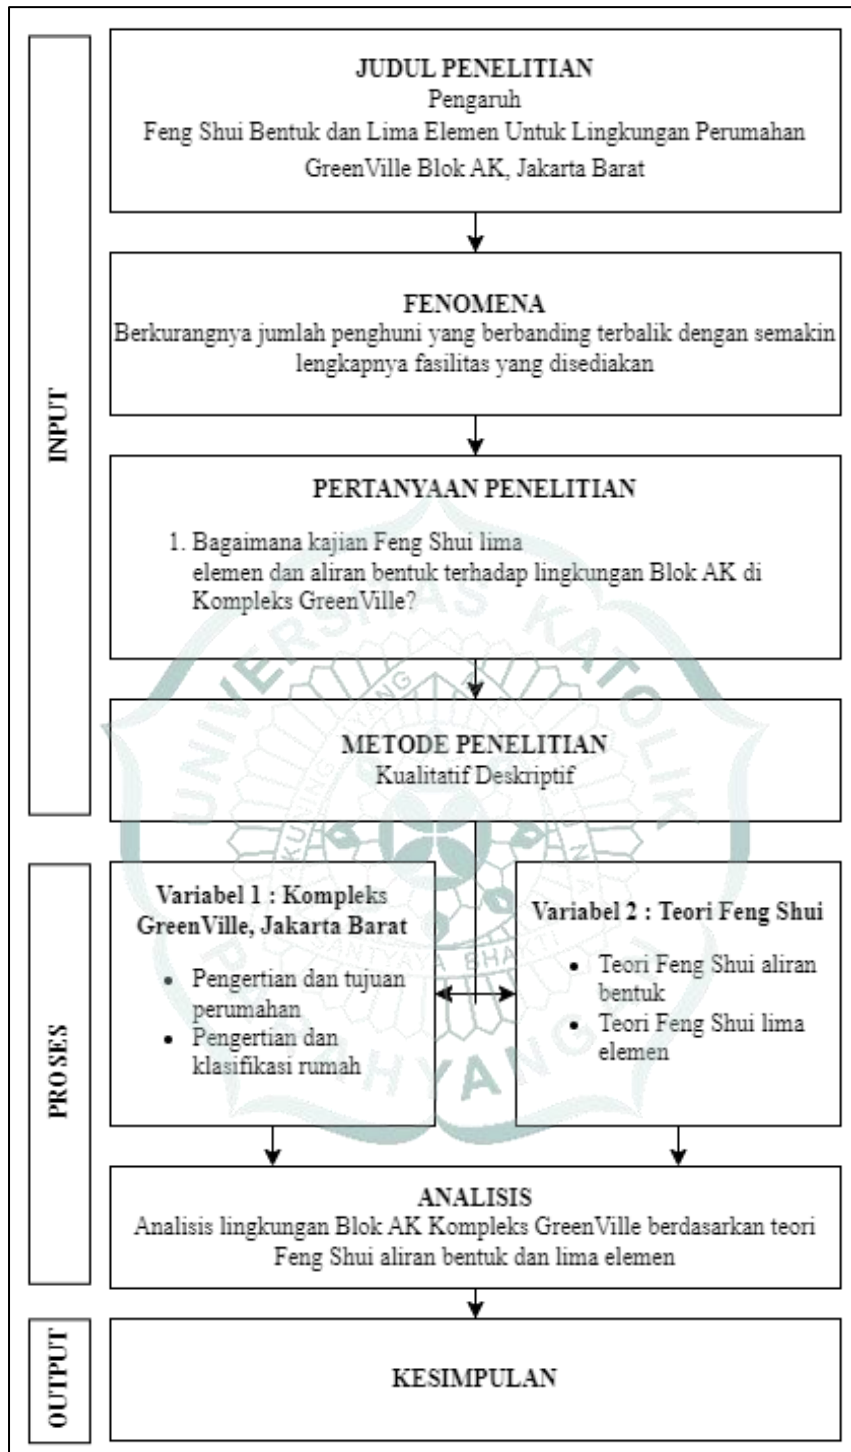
INPUT

JUDUL PENELITIAN
Pengaruh
Feng Shui Bentuk dan Lima Elemen Untuk Lingkungan Perumahan GreenVille Blok AK, Jakarta Barat

FENOMENA
Berkurangnya jumlah penghuni yang berbanding terbalik dengan semakin lengkapnya fasilitas yang disediakan

PERTANYAAN PENELITIAN
1. Bagaimana kajian Feng Shui lima elemen dan aliran bentuk terhadap lingkungan Blok AK di Kompleks GreenVille?

METODE PENELITIAN
Kualitatif Deskriptif

PROSES

Variabel 1 : Kompleks GreenVille, Jakarta Barat
- Pengertian dan tujuan perumahan
- Pengertian dan klasifikasi rumah

Variabel 2 : Teori Feng Shui
- Teori Feng Shui aliran bentuk
- Teori Feng Shui lima elemen

ANALISIS
Analisis lingkungan Blok AK Kompleks GreenVille berdasarkan teori Feng Shui aliran bentuk dan lima elemen

OUTPUT

KESIMPULAN

UNIVERSITAS KATOLIK PARAHYANGAN